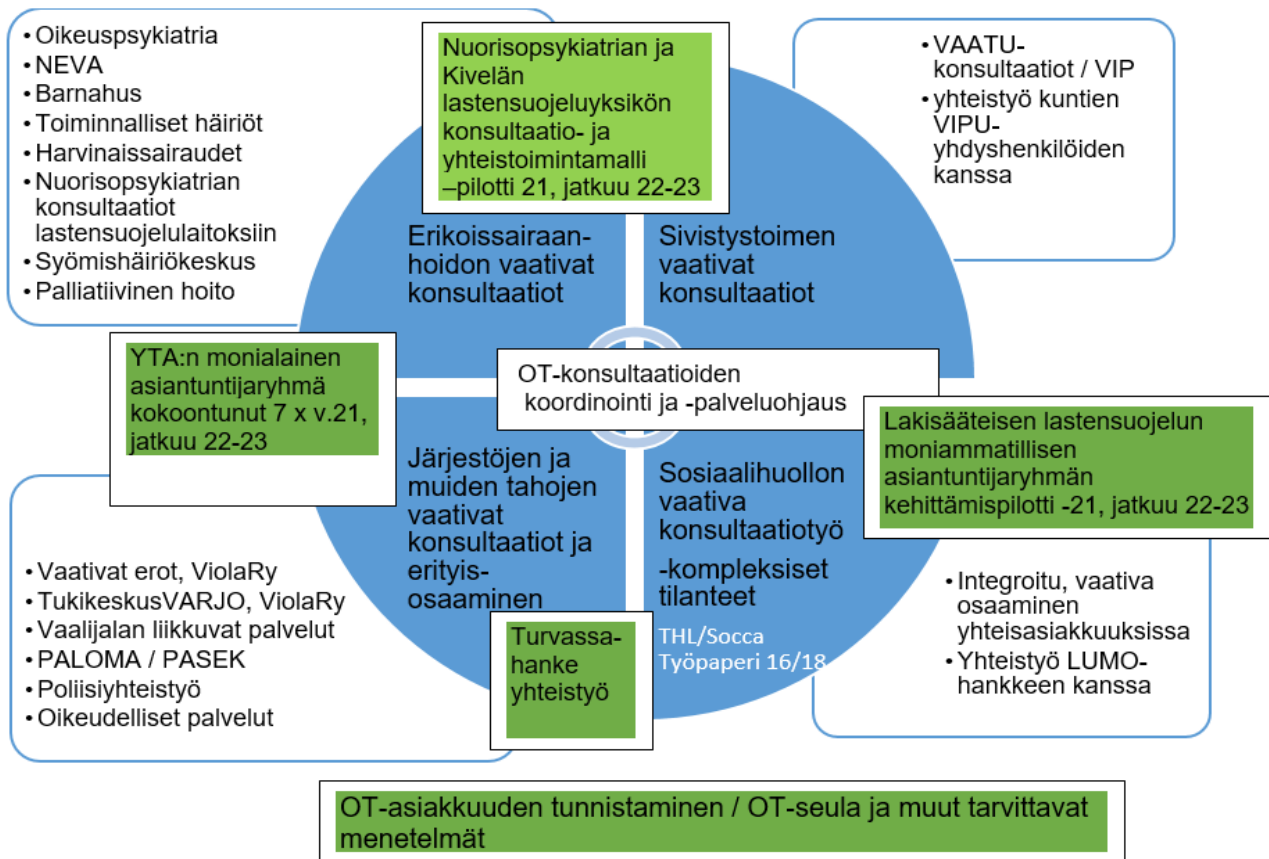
• Oikeuspsykiatria
• NEVA
• Barnahus
• Toiminnalliset häiriöt
• Harvinaissairaudet
• Nuorisopsykiatrian konsultaatiot lastensuojelulaitoksiin
• Syömishäiriökeskus
• Palliatiivinen hoito

Nuorisopsykiatrian ja Kivelän lastensuojeluyksikön konsultaatio- ja yhteistoimintamalli –pilotti 21, jatkuu 22-23

• VAATU-konsultaatiot / VIP
• yhteistyö kuntien VIPU-yhdyshenkilöiden kanssa

Erikoissairaanhoidon vaativat konsultaatiot

Sivistystoimen vaativat konsultaatiot

YTA:n monialainen asiantuntijaryhmä kokoontunut 7 x v.21, jatkuu 22-23

OT-konsultaatioiden koordinointi ja -palveluohjaus

Lakisääteisen lastensuojelun moniammatillisen asiantuntijaryhmän kehittämispilotti -21, jatkuu 22-23

Järjestöjen ja muiden tahojen vaativat konsultaatiot ja erityisosaaminen

Sosiaalihuollon vaativa konsultaatiotyö -kompleksiset tilanteet

• Vaativat erot, ViolaRy
• TukikeskusVARJO, ViolaRy
• Vaalijalan liikkuvat palvelut
• PALOMA / PASEK
• Poliisiyhteistyö
• Oikeudelliset palvelut

Turvassa-hanke yhteistyö

THL/Socca Työpaperi 16/18

• Integroitu, vaativa osaaminen yhteisasiakkuuksissa
• Yhteistyö LUMO-hankkeen kanssa

OT-asiakkuuden tunnistaminen / OT-seula ja muut tarvittavat menetelmät